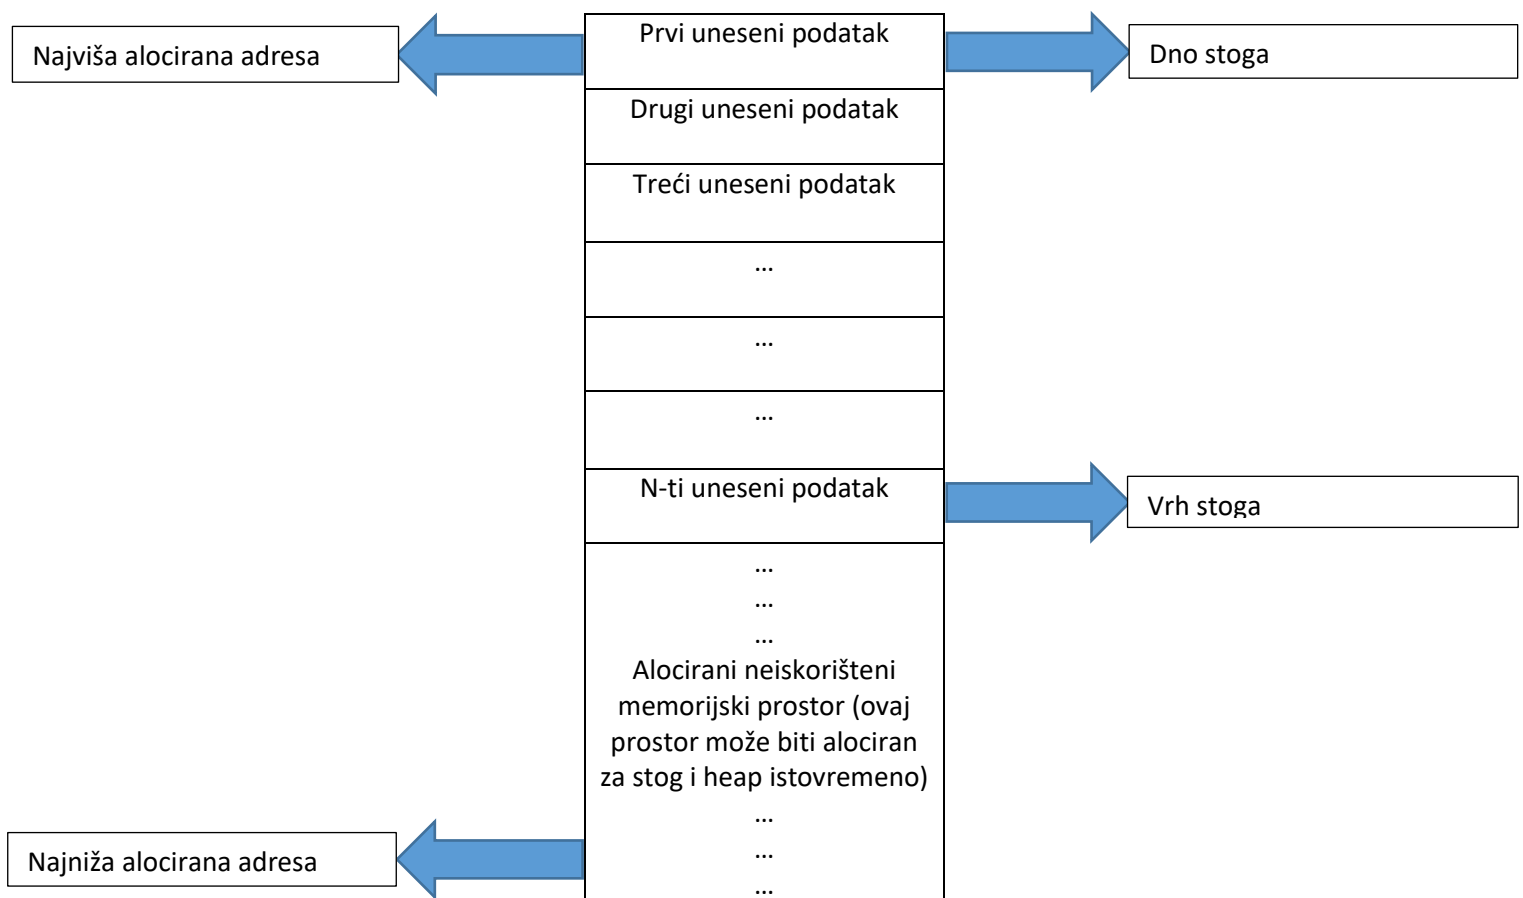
Najviša alocirana adresa

Prvi uneseni podatak

Dno stoga

Drugi uneseni podatak

Treći uneseni podatak

…

…

…

N-ti uneseni podatak

Vrh stoga

…
…
…
Alocirani neiskorišteni memorijski prostor (ovaj prostor može biti alociran za stog i heap istovremeno)
…
…
…

Najniža alocirana adresa